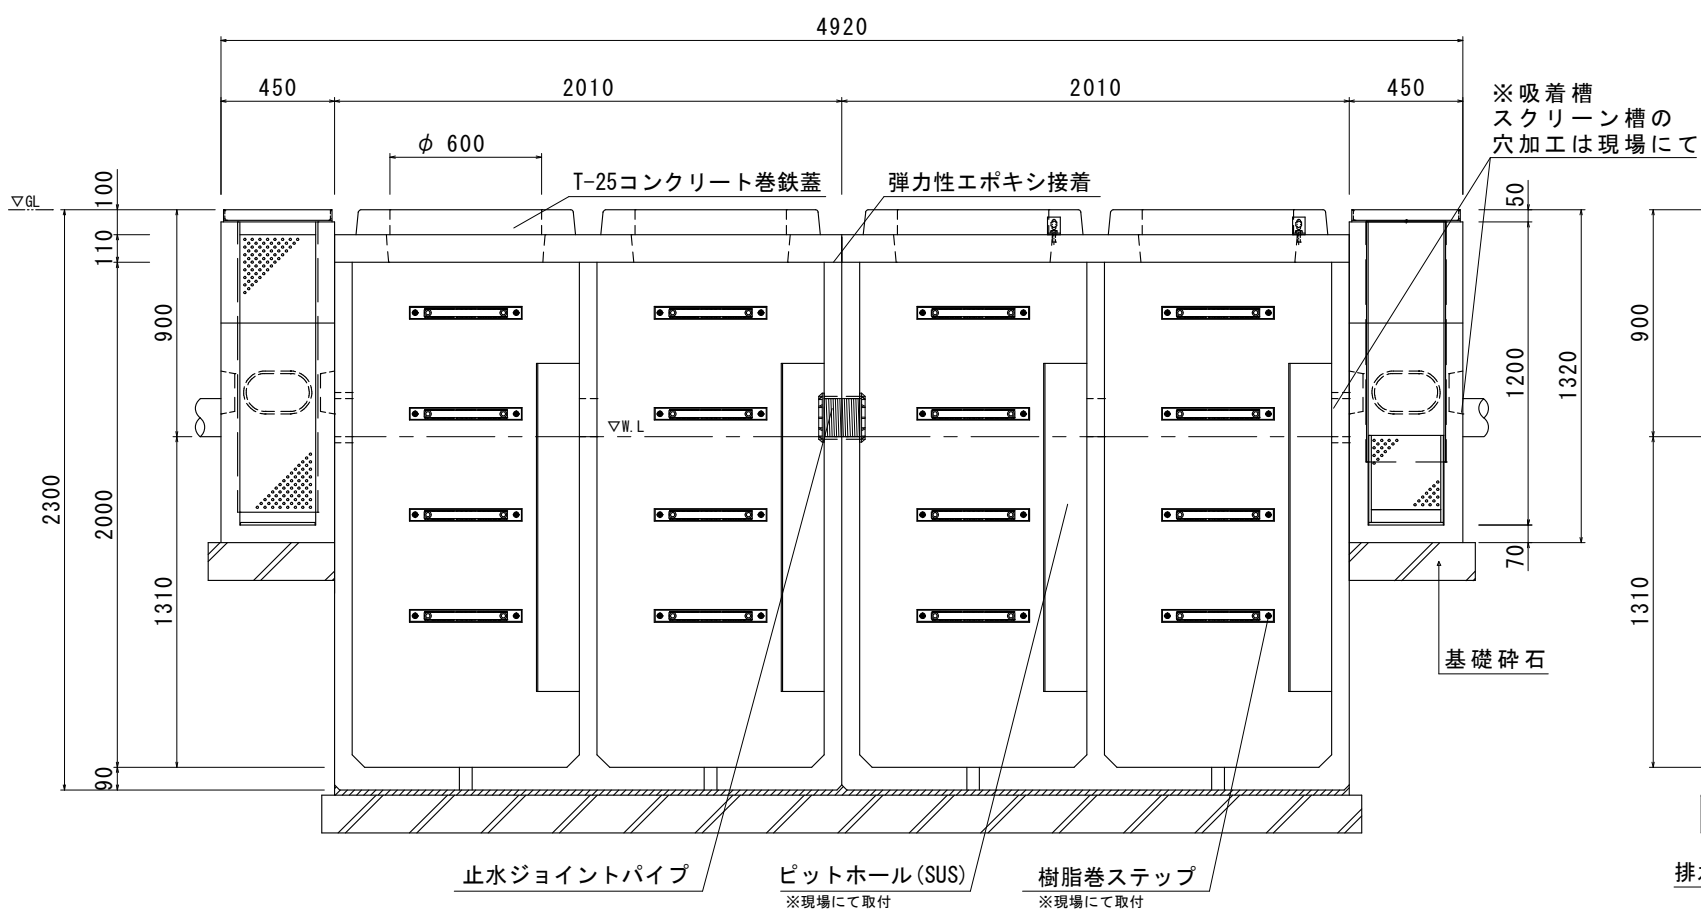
4920

450
2010
2010
450

※吸着槽
スクリーン槽の
穴加工は現場にて

φ 600
T-25コンクリート巻鉄蓋
弾力性エポキシ接着

▽GL
100
110
900
2300
2000
1310
90

50
1200
1320
70

900
1310

▽W.L

基礎砕石

止水ジョイントパイプ
ピットホール(SUS)
※現場にて取付
樹脂巻ステップ
※現場にて取付

排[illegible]